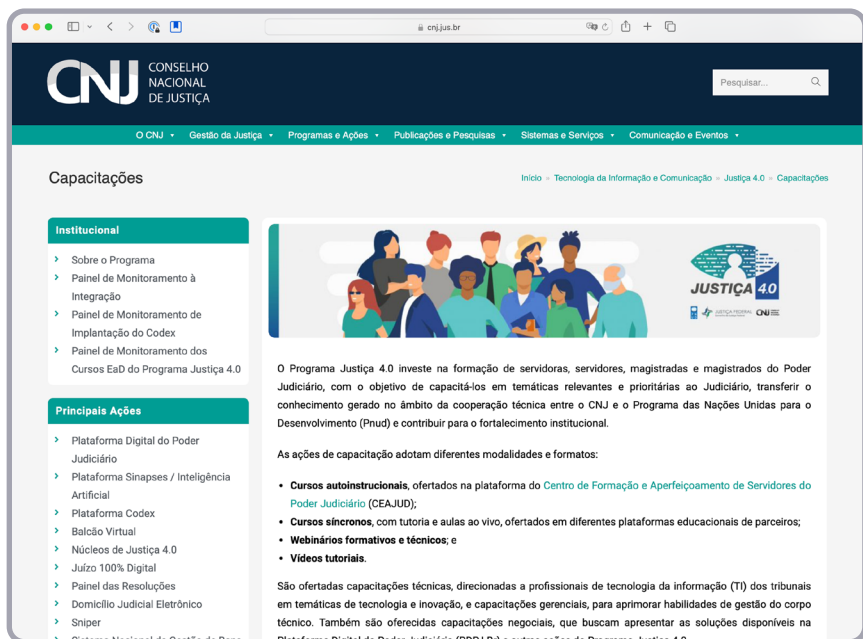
cnj.jus.br

CNJ CONSELHO NACIONAL DE JUSTIÇA

Pesquisar...

O CNJ • Gestão da Justiça • Programas e Ações • Publicações e Pesquisas • Sistemas e Serviços • Comunicação e Eventos •

Capacitações

Início » Tecnologia da Informação e Comunicação » Justiça 4.0 » Capacitações

Institucional

Sobre o Programa
Painel de Monitoramento à Integração
Painel de Monitoramento de Implantação do Codex
Painel de Monitoramento dos Cursos EaD do Programa Justiça 4.0

Principais Ações

Plataforma Digital do Poder Judiciário
Plataforma Sinapses / Inteligência Artificial
Plataforma Codex
Balcão Virtual
Núcleos de Justiça 4.0
Juízo 100% Digital
Painel das Resoluções
Domicílio Judicial Eletrônico
Sniper
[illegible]

JUSTIÇA 4.0
JUSTIÇA FEDERAL CNJ

O Programa Justiça 4.0 investe na formação de servidoras, servidores, magistradas e magistrados do Poder Judiciário, com o objetivo de capacitá-los em temáticas relevantes e prioritárias ao Judiciário, transferir o conhecimento gerado no âmbito da cooperação técnica entre o CNJ e o Programa das Nações Unidas para o Desenvolvimento (Pnud) e contribuir para o fortalecimento institucional.

As ações de capacitação adotam diferentes modalidades e formatos:

• **Cursos autoinstrucionais**, ofertados na plataforma do Centro de Formação e Aperfeiçoamento de Servidores do Poder Judiciário (CEAJUD);
• **Cursos síncronos**, com tutoria e aulas ao vivo, ofertados em diferentes plataformas educacionais de parceiros;
• **Webinários formativos e técnicos**; e
• **Vídeos tutoriais**.

São ofertadas capacitações técnicas, direcionadas a profissionais de tecnologia da informação (TI) dos tribunais em temáticas de tecnologia e inovação, e capacitações gerenciais, para aprimorar habilidades de gestão do corpo técnico. Também são oferecidas capacitações negociais, que buscam apresentar as soluções disponíveis na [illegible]